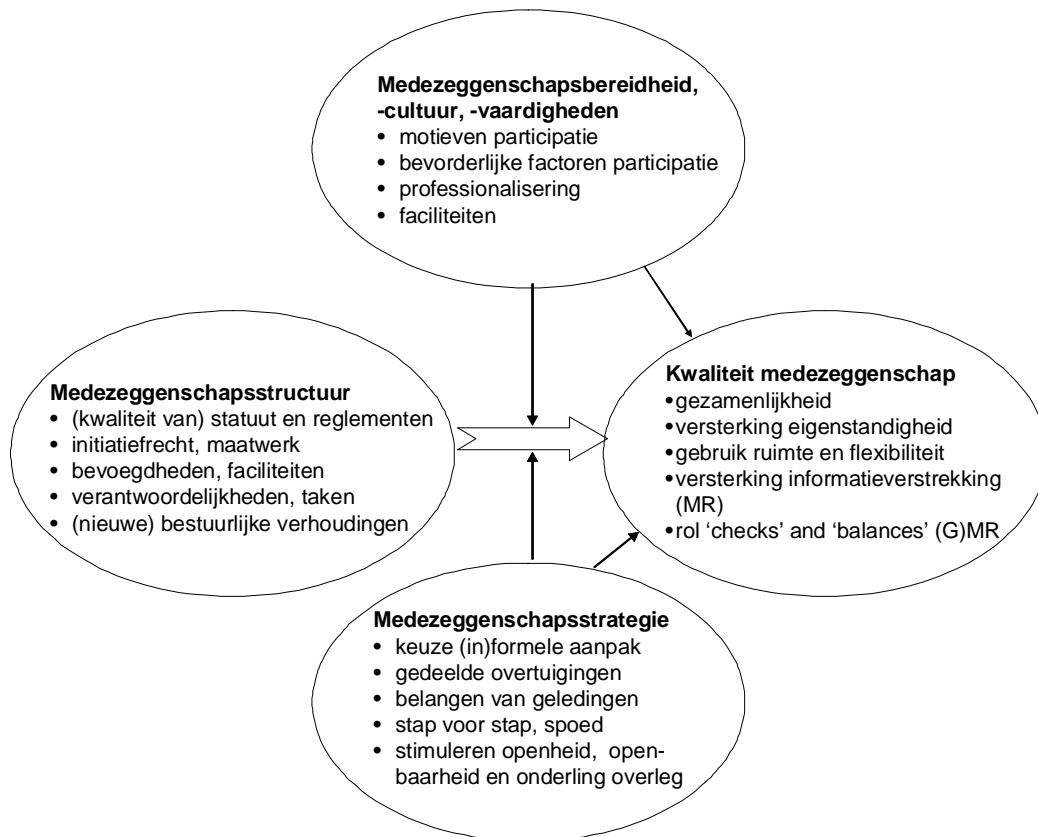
**Medezeggenschapsbereidheid, -cultuur, -vaardigheden**
- motieven participatie
- bevorderlijke factoren participatie
- professionalisering
- faciliteiten

**Medezeggenschapsstructuur**
- (kwaliteit van) statuut en reglementen
- initiatiefrecht, maatwerk
- bevoegdheden, faciliteiten
- verantwoordelijkheden, taken
- (nieuwe) bestuurlijke verhoudingen

**Kwaliteit medezeggenschap**
•gezamenlijkheid
•versterking eigenstandigheid
•gebruik ruimte en flexibiliteit
•versterking informatieverstrekking (MR)
•rol 'checks' and 'balances' (G)MR

**Medezeggenschapsstrategie**
- keuze (in)formele aanpak
- gedeelde overtuigingen
- belangen van geledingen
- stap voor stap, spoed
- stimuleren openheid, openbaarheid en onderling overleg